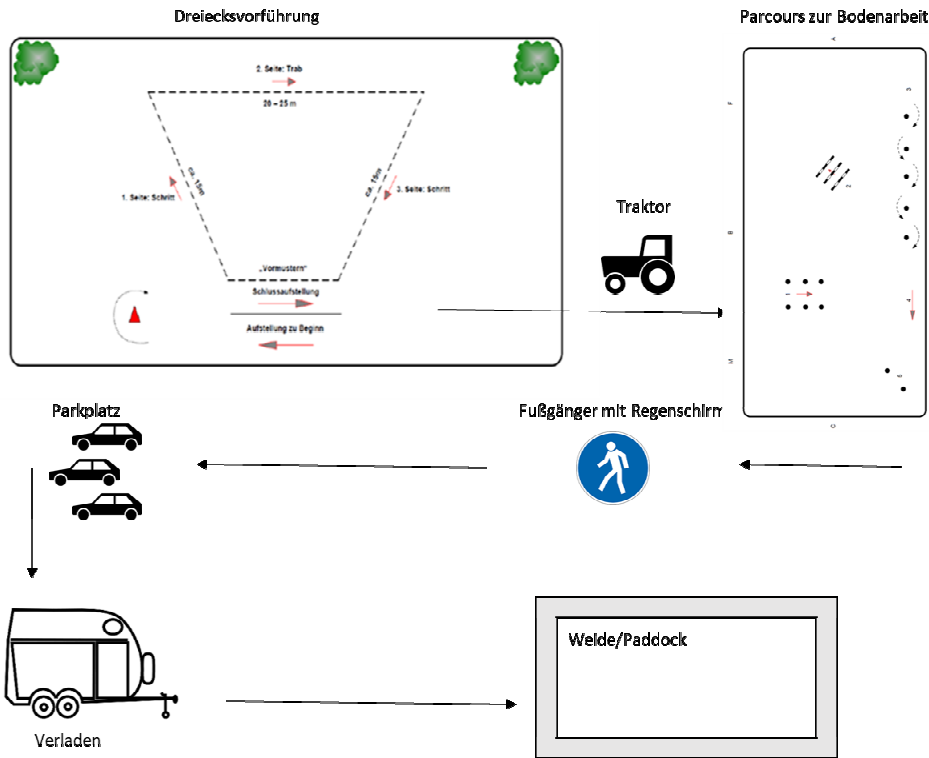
Dreiecksvorführung

2. Seite: Trab

20 – 25 m

ca. 15 m

ca. 15 m

1. Seite: Schritt

3. Seite: Schritt

„Vormustern“

Schlussaufstellung

Aufstellung zu Beginn

Parcours zur Bodenarbeit

A

F

B

M

C

Traktor

Parkplatz

Fußgänger mit Regenschirm

Weide/Paddock

Verladen